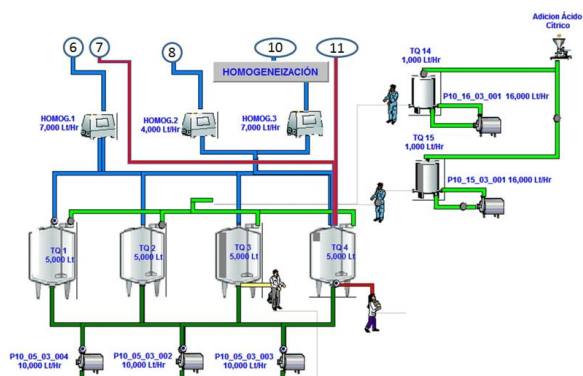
Adicion Ácido Cítrico

6

7

8

10

11

HOMOGENEIZACIÓN

HOMOG.1
7,000 Lt/Hr

HOMOG.2
4,000 Lt/Hr

HOMOG.3
7,000 Lt/Hr

TQ 14
1,000 Lt/Hr

P10_16_03_001 16,000 Lt/Hr

TQ 15
1,000 Lt/Hr

P10_15_03_001 16,000 Lt/Hr

TQ 1
5,000 Lt

TQ 2
5,000 Lt

TQ 3
5,000 Lt

TQ 4
5,000 Lt

P10_05_03_004
10,000 Lt/Hr

P10_05_03_002
10,000 Lt/Hr

P10_05_03_003
10,000 Lt/Hr